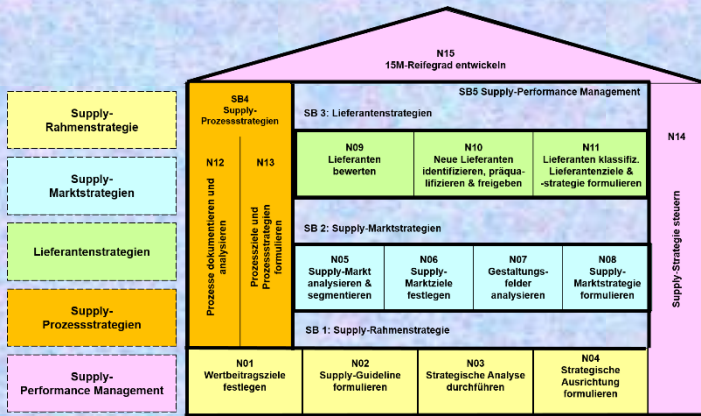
Supply-Rahmenstrategie

Supply-Marktstrategien

Lieferantenstrategien

Supply-Prozessstrategien

Supply-Performance Management

N15
15M-Reifegrad entwickeln

SB4
Supply-Prozessstrategien

N12
Prozesse dokumentieren und analysieren

N13
Prozessziele und Prozessstrategie formulieren

SB5 Supply-Performance Management

SB 3: Lieferantenstrategien

N09
Lieferanten bewerten

N10
Neue Lieferanten identifizieren, präqualifizieren & freigeben

N11
Lieferanten klassifiz. Lieferantenziele & -strategie formulieren

N14
Supply-Strategie steuern

SB 2: Supply-Marktstrategien

N05
Supply-Markt analysieren & segmentieren

N06
Supply-Marktziele festlegen

N07
Gestaltungsfelder analysieren

N08
Supply-Marktstrategie formulieren

SB 1: Supply-Rahmenstrategie

N01
Wertbeitragsziele festlegen

N02
Supply-Guideline formulieren

N03
Strategische Analyse durchführen

N04
Strategische Ausrichtung formulieren